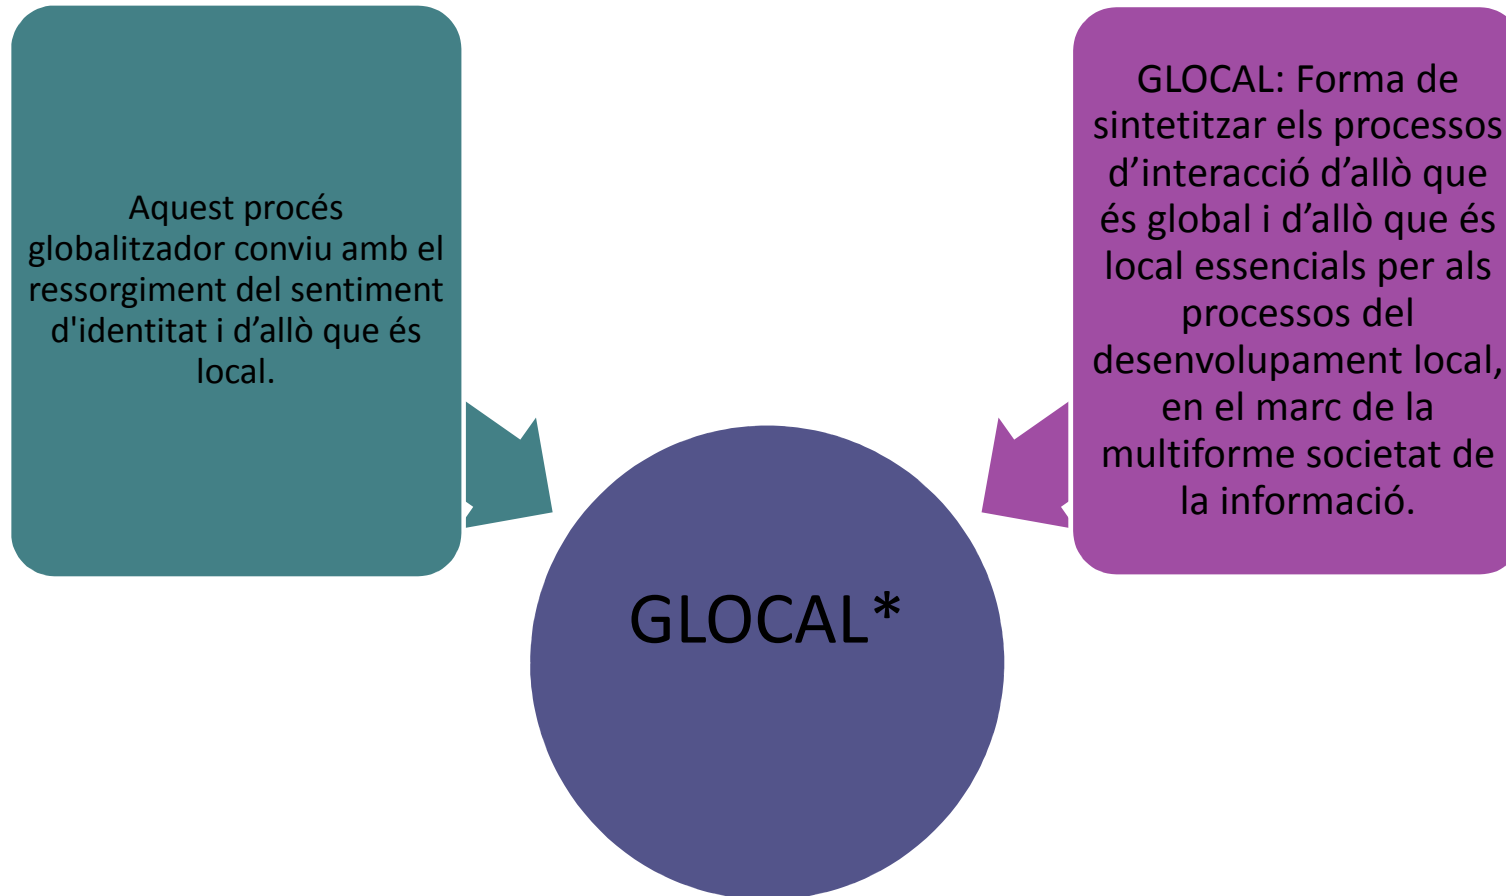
Aquest procés globalitzador conviu amb el ressorgiment del sentiment d'identitat i d’allò que és local.

GLOCAL: Forma de sintetitzar els processos d’interacció d’allò que és global i d’allò que és local essencials per als processos del desenvolupament local, en el marc de la multiforme societat de la informació.

GLOCAL*